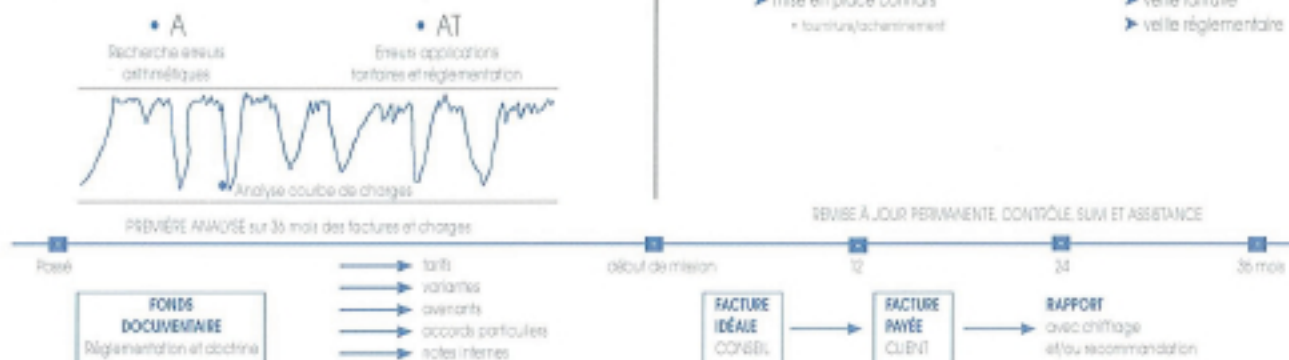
• A
Recherche erreurs arithmétiques

• AT
Erreurs applications tarifaires et réglementation

Analyse courbe de charges

PREMIÈRE ANALYSE sur 36 mois des factures et charges

➤ mise en place contrats
• fourniture/acheminement

➤ veille tarifaire
➤ veille réglementaire

REMISE À JOUR PERMANENTE, CONTRÔLE, SUIVI ET ASSISTANCE

Passé
début de mission
12
24
36 mois

FONDS DOCUMENTAIRE
Réglementation et doctrine

tarifs
variantes
avenants
accords particuliers
notes internes

FACTURE IDÉALE
CONSEIL

FACTURE PAYÉE
CLIENT

RAPPORT
avec chiffrage et/ou recommandation